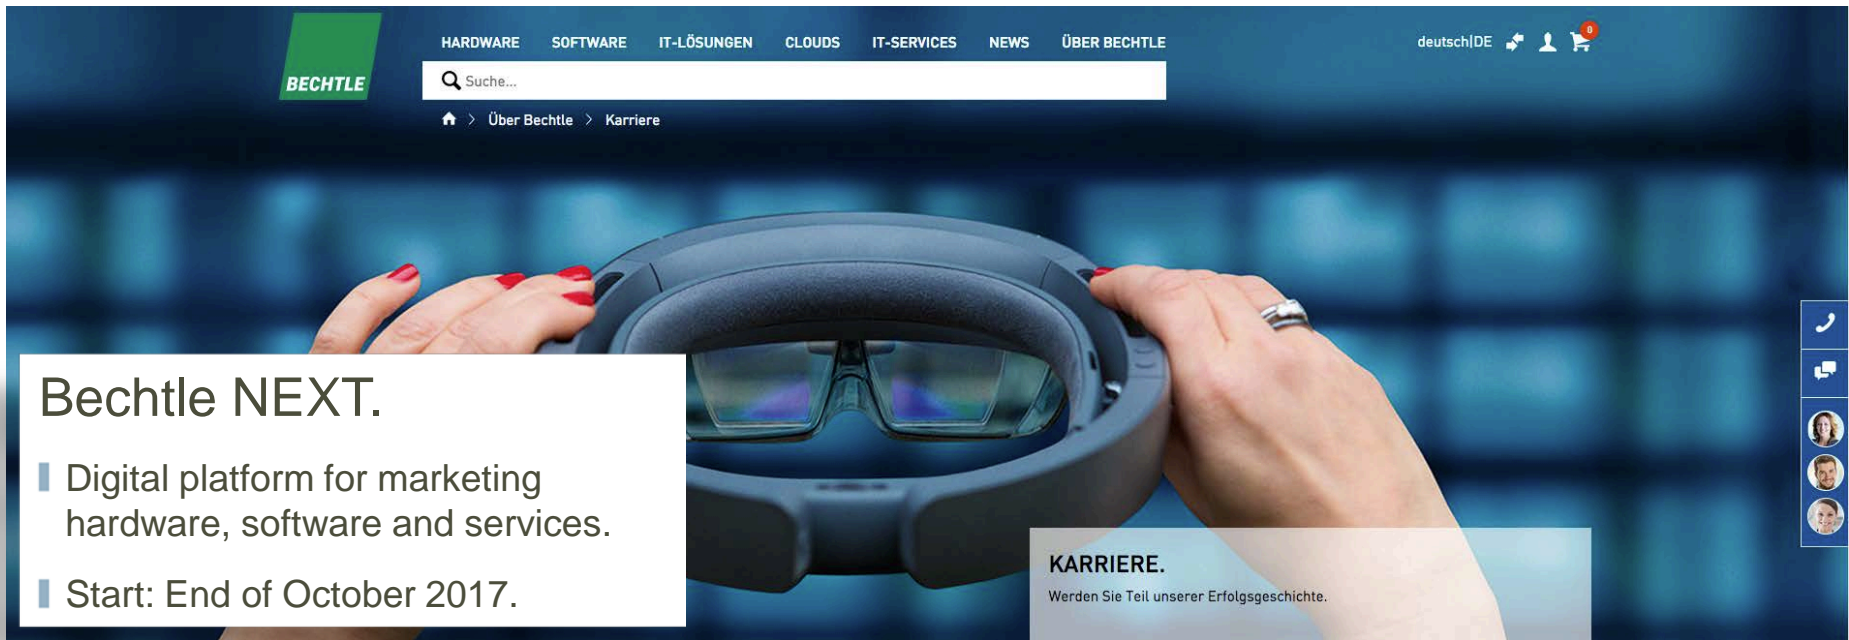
BECHTLE

HARDWARE SOFTWARE IT-LÖSUNGEN CLOUDS IT-SERVICES NEWS ÜBER BECHTLE

deutsch|DE

0

Suche...

Über Bechtle > Karriere

Bechtle NEXT.

Digital platform for marketing hardware, software and services.

Start: End of October 2017.

KARRIERE.

Werden Sie Teil unserer Erfolgsgeschichte.